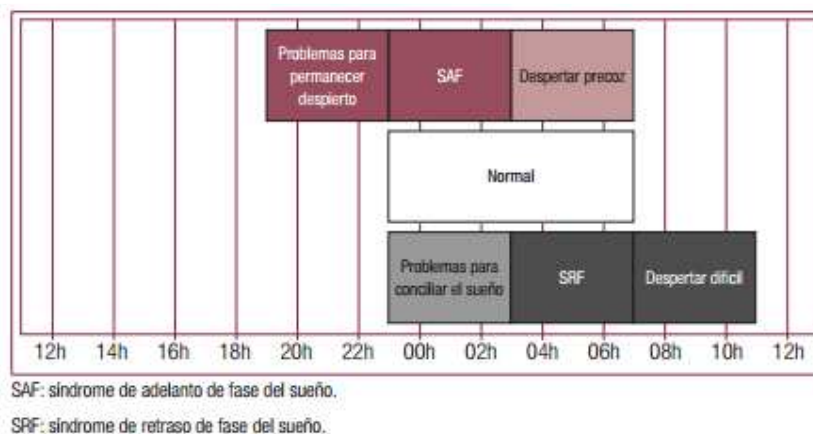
Problemas para permanecer despierto

SAF

Despertar precoz

Normal

Problemas para conciliar el sueño

SRF

Despertar difícil

12h 14h 16h 18h 20h 22h 00h 02h 04h 06h 08h 10h 12h

SAF: síndrome de adelanto de fase del sueño.

SRF: síndrome de retraso de fase del sueño.